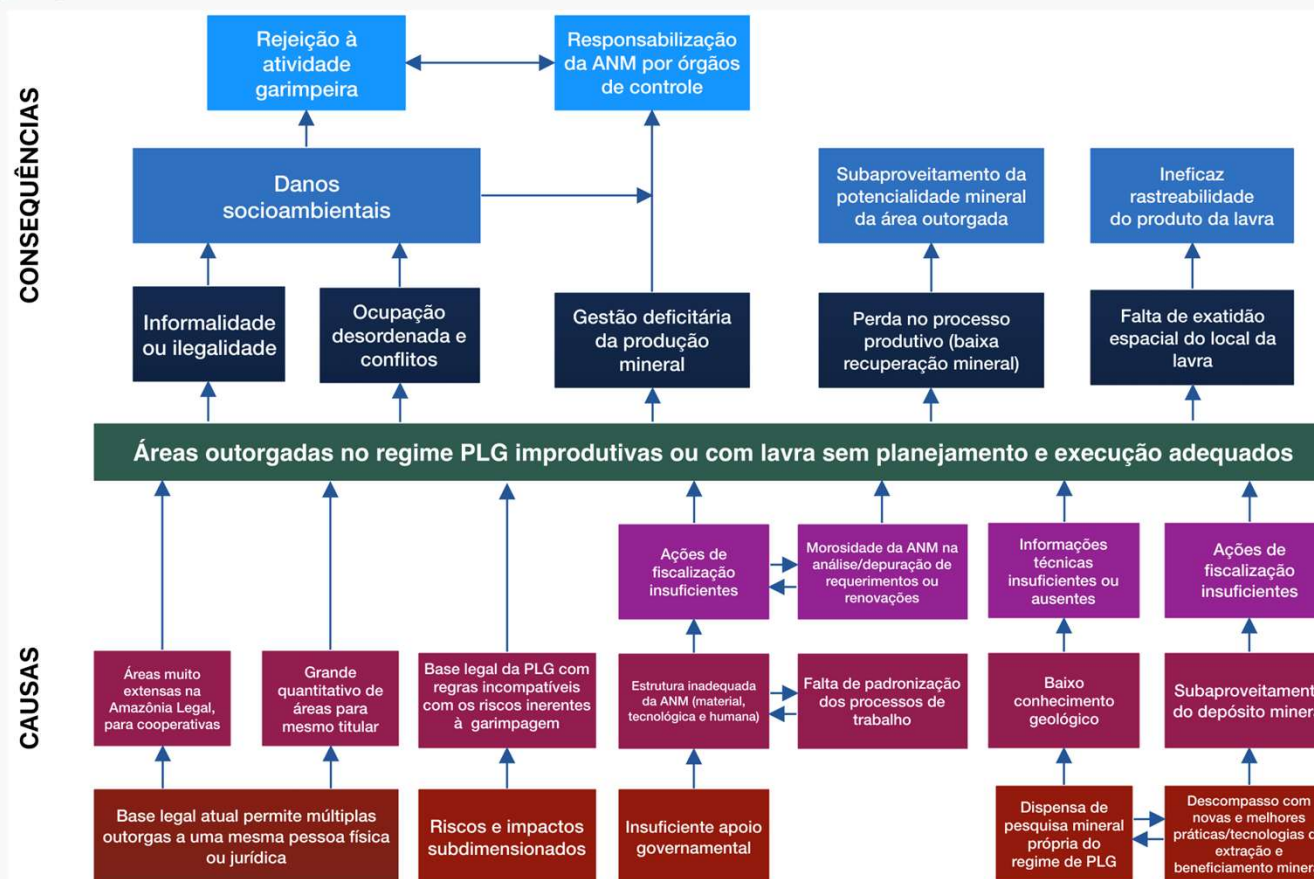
CONSEQUÊNCIAS

Rejeição à atividade garimpeira

Responsabilização da ANM por órgãos de controle

Danos socioambientais

Subaproveitamento da potencialidade mineral da área outorgada

Ineficaz rastreabilidade do produto da lavra

Informalidade ou ilegalidade

Ocupação desordenada e conflitos

Gestão deficitária da produção mineral

Perda no processo produtivo (baixa recuperação mineral)

Falta de exatidão espacial do local da lavra

Áreas outorgadas no regime PLG improdutivas ou com lavra sem planejamento e execução adequados

CAUSAS

Ações de fiscalização insuficientes

Morosidade da ANM na análise/depuração de requerimentos ou renovações

Informações técnicas insuficientes ou ausentes

Ações de fiscalização insuficientes

Áreas muito extensas na Amazônia Legal, para cooperativas

Grande quantitativo de áreas para mesmo titular

Base legal da PLG com regras incompatíveis com os riscos inerentes à garimpagem

Estrutura inadequada da ANM (material, tecnológica e humana)

Falta de padronização dos processos de trabalho

Baixo conhecimento geológico

Subaproveitament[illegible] do depósito miner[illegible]

Base legal atual permite múltiplas outorgas a uma mesma pessoa física ou jurídica

Riscos e impactos subdimensionados

Insuficiente apoio governamental

Dispensa de pesquisa mineral própria do regime de PLG

Descompasso com novas e melhores práticas/tecnologias d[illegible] extração e beneficiamento miner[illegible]